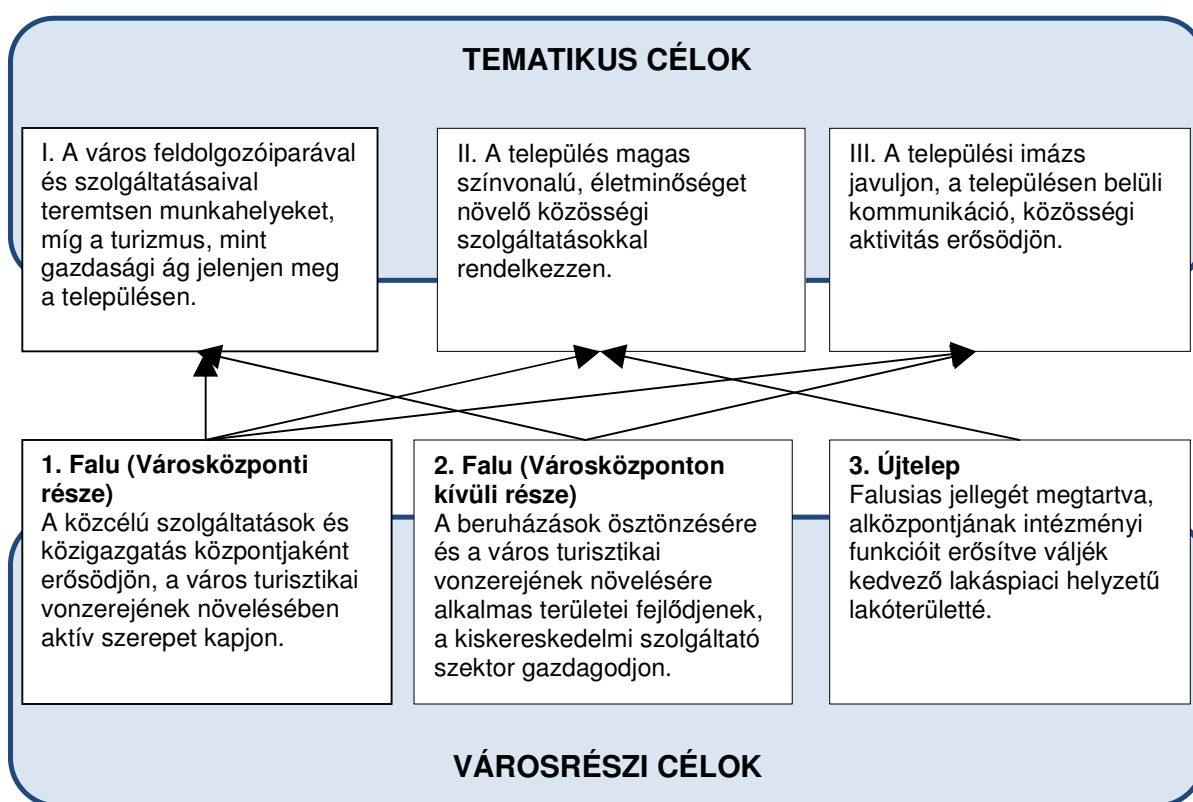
TEMATIKUS CÉLOK

I. A város feldolgozóiparával és szolgáltatásaival teremtsen munkahelyeket, míg a turizmus, mint gazdasági ág jelenjen meg a településen.

II. A település magas színvonalú, életminőséget növelő közösségi szolgáltatásokkal rendelkezzen.

III. A települési imázs javuljon, a településen belüli kommunikáció, közösségi aktivitás erősödjön.

1. Falu (Városközponti része)
A közcélú szolgáltatások és közigazgatás központjaként erősödjön, a város turisztikai vonzerejének növelésében aktív szerepet kapjon.

2. Falu (Városközponton kívüli része)
A beruházások ösztönzésére és a város turisztikai vonzerejének növelésére alkalmas területei fejlődjenek, a kiskereskedelmi szolgáltató szektor gazdagodjon.

3. Újtelep
Falusias jellegét megtartva, alközpontjának intézményi funkcióit erősítve váljék kedvező lakáspiaci helyzetű lakóterületté.

VÁROSRÉSZI CÉLOK